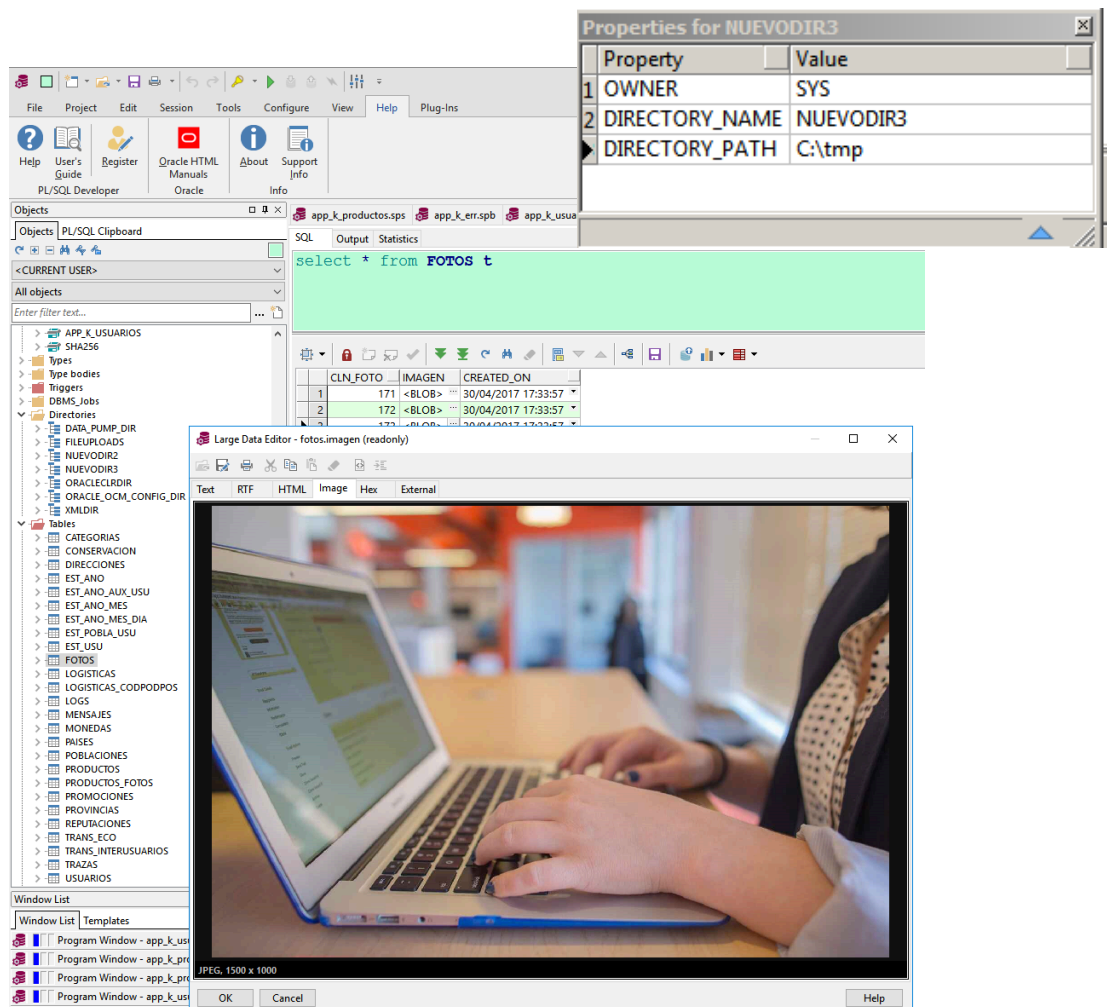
Properties for NUEVODIR3

| | Property | Value |
|---|---|---|
| 1 | OWNER | SYS |
| 2 | DIRECTORY_NAME | NUEVODIR3 |
| | DIRECTORY_PATH | C:\tmp |

File Project Edit Session Tools Configure View Help Plug-Ins

Help User's Guide Register Oracle HTML Manuals About Support Info

PL/SQL Developer Oracle Info

Objects

Objects PL/SQL Clipboard

<CURRENT USER>

All objects

Enter filter text...

APP_K_USUARIOS
SHA256
Types
Type bodies
Triggers
DBMS_Jobs
Directories
DATA_PUMP_DIR
FILEUPLOADS
NUEVODIR2
NUEVODIR3
ORACLECLRDIR
ORACLE_OCM_CONFIG_DIR
XMLDIR
Tables
CATEGORIAS
CONSERVACION
DIRECCIONES
EST_ANO
EST_ANO_AUX_USU
EST_ANO_MES
EST_ANO_MES_DIA
EST_POBLA_USU
EST_USU
FOTOS
LOGISTICAS
LOGISTICAS_CODPODPOS
LOGS
MENSAJES
MONEDAS
PAISES
POBLACIONES
PRODUCTOS
PRODUCTOS_FOTOS
PROMOCIONES
PROVINCIAS
REPUTACIONES
TRANS_ECO
TRANS_INTERUSUARIOS
TRAZAS
USUARIOS

Window List

Window List Templates

Program Window - app_k_usu
Program Window - app_k_pro
Program Window - app_k_pr
Program Window - app_k_usu

app_k_productos.sps app_k_err.spb app_k_usua

SQL Output Statistics

select * from FOTOS t

| | CLN_FOTO | IMAGEN | CREATED_ON |
|---|---|---|---|
| 1 | 171 | <BLOB> | 30/04/2017 17:33:57 |
| 2 | 172 | <BLOB> | 30/04/2017 17:33:57 |

Large Data Editor - fotos.imagen (readonly)

Text RTF HTML Image Hex External

JPEG, 1500 x 1000

OK Cancel Help